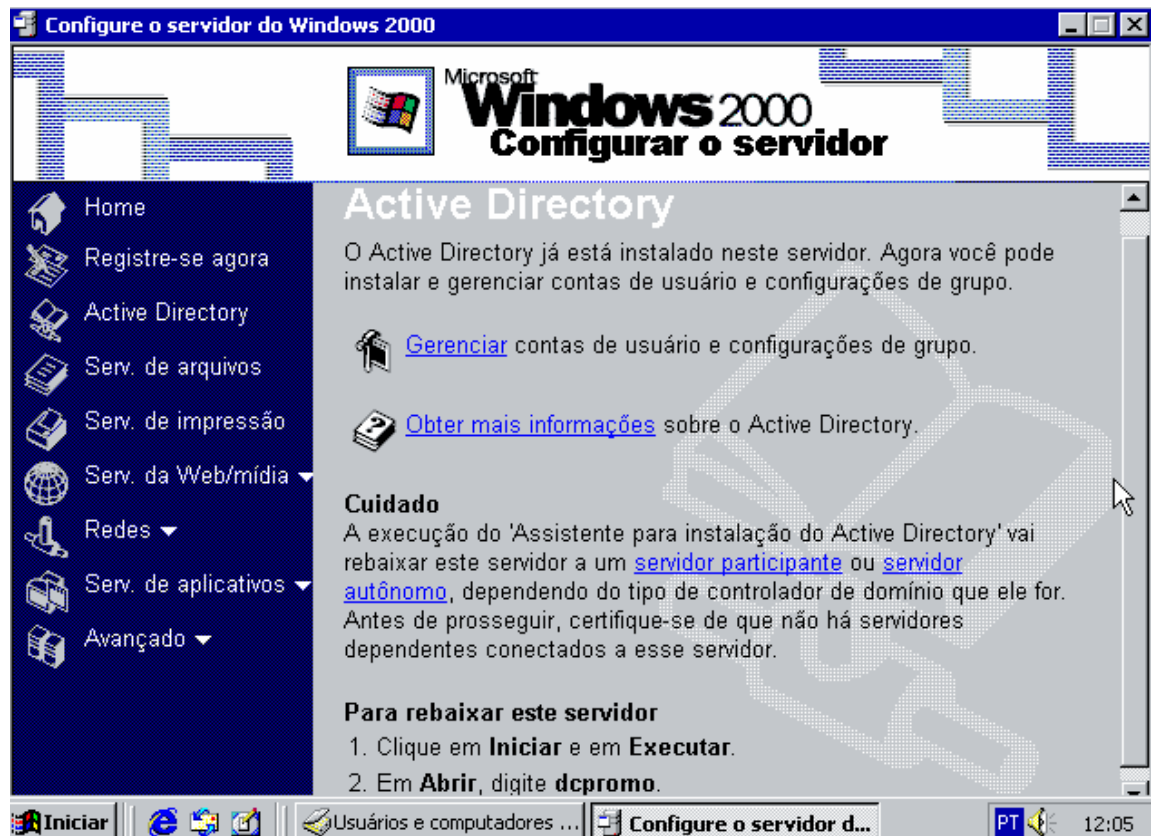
Configure o servidor do Windows 2000

Microsoft Windows 2000
Configurar o servidor

Home
Registre-se agora
Active Directory
Serv. de arquivos
Serv. de impressão
Serv. da Web/mídia
Redes
Serv. de aplicativos
Avançado

Active Directory

O Active Directory já está instalado neste servidor. Agora você pode instalar e gerenciar contas de usuário e configurações de grupo.

Gerenciar contas de usuário e configurações de grupo.

Obter mais informações sobre o Active Directory.

Cuidado
A execução do 'Assistente para instalação do Active Directory' vai rebaixar este servidor a um servidor participante ou servidor autônomo, dependendo do tipo de controlador de domínio que ele for. Antes de prosseguir, certifique-se de que não há servidores dependentes conectados a esse servidor.

Para rebaixar este servidor
1. Clique em Iniciar e em Executar.
2. Em Abrir, digite dcpromo.

Iniciar | Usuários e computadores ... | Configure o servidor d... | PT | 12:05